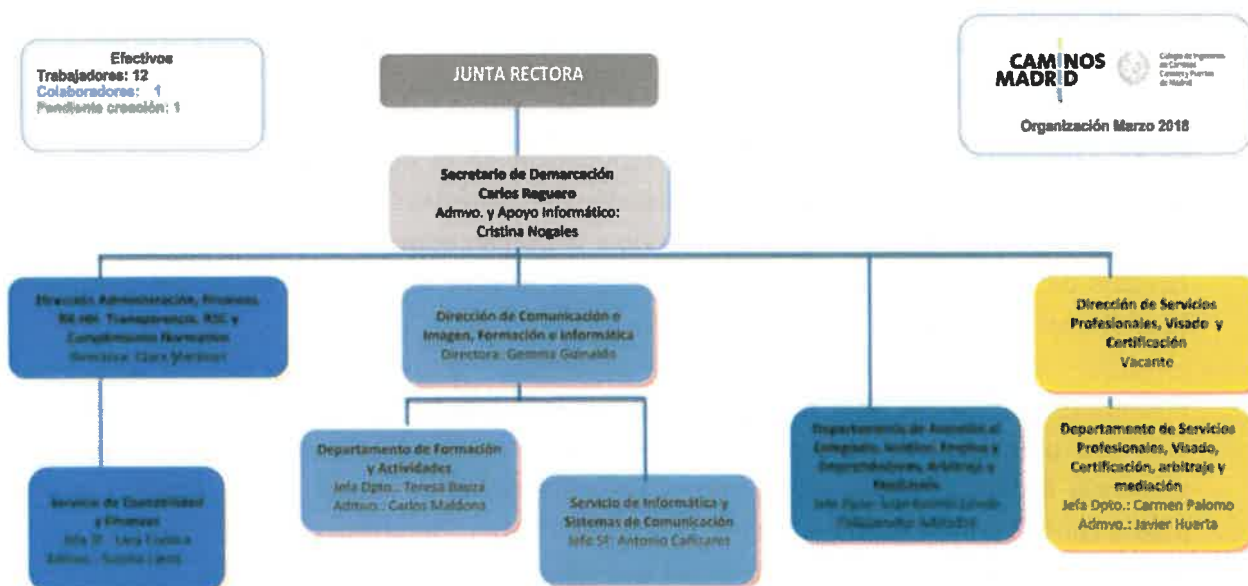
Efectivos
Trabajadores: 12
Colaboradores: 1
Pendiente creación: 1

JUNTA RECTORA

CAMINOS MADRID
Colegio de Ingenieros de Caminos Canales y Puertos de Madrid
Organización Marzo 2018

Secretario de Demarcación
Carlos Reguero
Admvo. y Apoyo informático:
Cristina Nogales

Dirección Administración, Finanzas, RR.HH. Transparencia, RSC y Cumplimiento Normativo
Directora: Clara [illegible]

Servicio de Contabilidad y Finanzas
Jefa SI: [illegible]
Admvo.: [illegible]

Dirección de Comunicación e Imagen, Formación e Informática
Directora: Gemma Gómaldo

Departamento de Formación y Actividades
Jefa Dpto.: Teresa Baeza
Admvo.: Carlos Maldona

Servicio de Informática y Sistemas de Comunicación
Jefe SI: Antonio Cañizares

Departamento de Atención al Colegiado, Jurídico, Empleo y Emprendedores, Arbitraje y Mediación
Jefe Dpto.: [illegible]
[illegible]

Dirección de Servicios Profesionales, Visado y Certificación
Vacante

Departamento de Servicios Profesionales, Visado, Certificación, arbitraje y mediación
Jefa Dpto.: Carmen Palomo
Admvo.: Javier Huerta